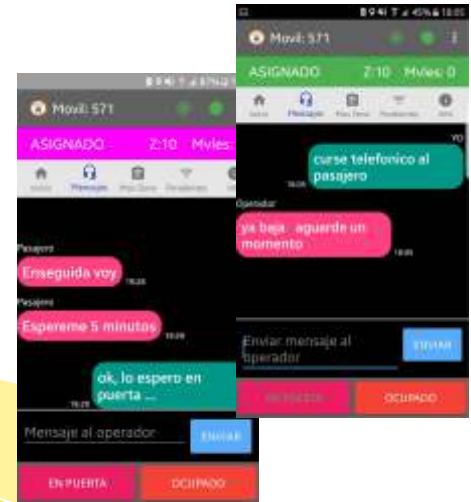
Movil: 571

ASIGNADO Z:10 Mvles:

Inicio Mensajes Pos Zona Pendientes

Pasajero

Enseguida voy 18:26

Pasajero

Espereme 5 minutos 18:26

ok, lo espero en puerta ... 18:25

Mensaje al operador

ENVIAR

EN PUERTA

OCUPADO

Movil: 571

ASIGNADO Z:10 Mvles: 0

Inicio Mensajes Pos Zona Pendientes Salir

YO

curse telefonico al pasajero 18:26

Operador

ya baja aguarde un momento 18:26

Enviar mensaje al operador

ENVIAR

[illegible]

OCUPADO